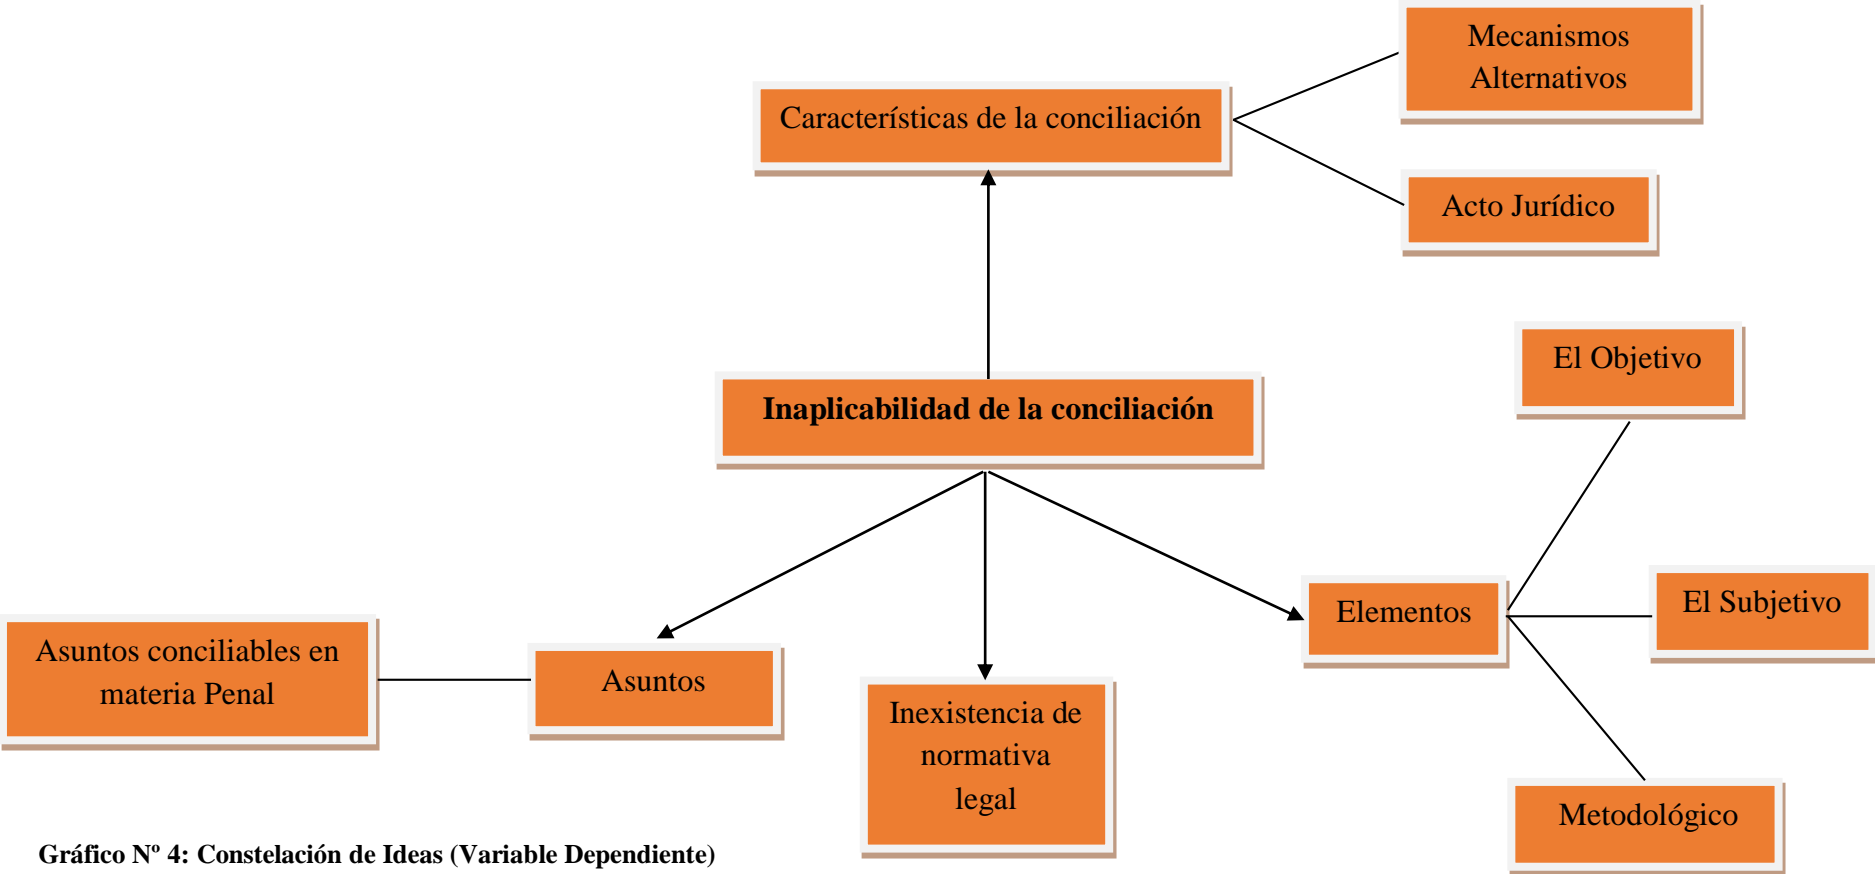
Mecanismos Alternativos

Características de la conciliación

Acto Jurídico

El Objetivo

Inaplicabilidad de la conciliación

El Subjetivo

Elementos

Asuntos conciliables en materia Penal

Asuntos

Inexistencia de normativa legal

Metodológico

Gráfico Nº 4: Constelación de Ideas (Variable Dependiente)